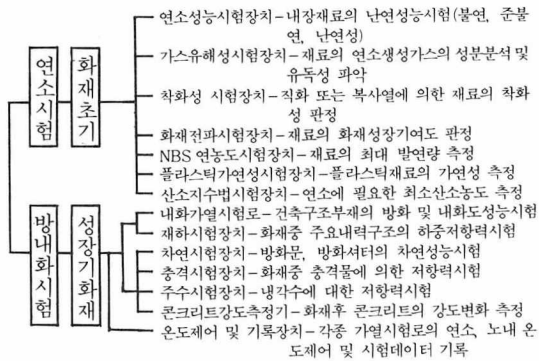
연소시험

화재초기

연소성능시험장치–내장재료의 난연성능시험(불연, 준불연, 난연성)

가스유해성시험장치–재료의 연소생성가스의 성분분석 및 유독성 파악

착화성 시험장치–직화 또는 복사열에 의한 재료의 착화성 판정

화재전파시험장치–재료의 화재성장기여도 판정

NBS 연능도시험장치–재료의 최대 발연량 측정

플라스틱가연성시험장치–플라스틱재료의 가연성 측정

산소지수법시험장치–연소에 필요한 최소산소농도 측정

방내화시험

성장기화재

내화가열시험로–건축구조부재의 방화 및 내화도성능시험

재하시험장치–화재중 주요내력구조의 하중저항력시험

차연시험장치–방화문, 방화셔터의 차연성능시험

충격시험장치–화재중 충격물에 의한 저항력시험

주수시험장치–냉각수에 대한 저항력시험

콘크리트강도측정기–화재후 콘크리트의 강도변화 측정

온도제어 및 기록장치–각종 가열시험로의 연소, 노내 온도제어 및 시험데이터 기록